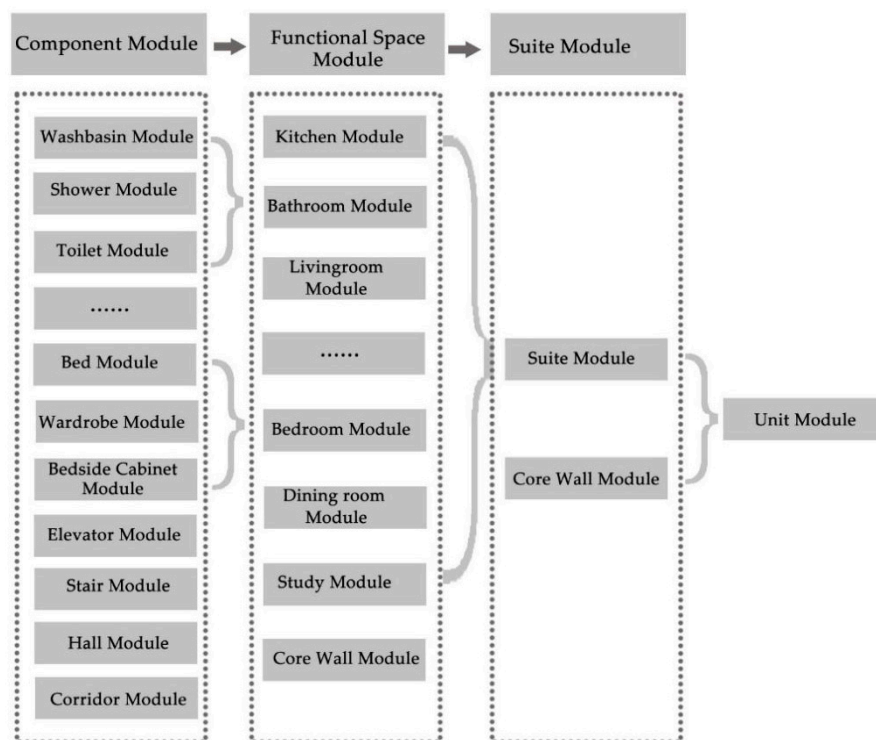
Component Module

Functional Space Module

Suite Module

Washbasin Module

Shower Module

Toilet Module

......

Bed Module

Wardrobe Module

Bedside Cabinet Module

Elevator Module

Stair Module

Hall Module

Corridor Module

Kitchen Module

Bathroom Module

Livingroom Module

......

Bedroom Module

Dining room Module

Study Module

Core Wall Module

Suite Module

Core Wall Module

Unit Module